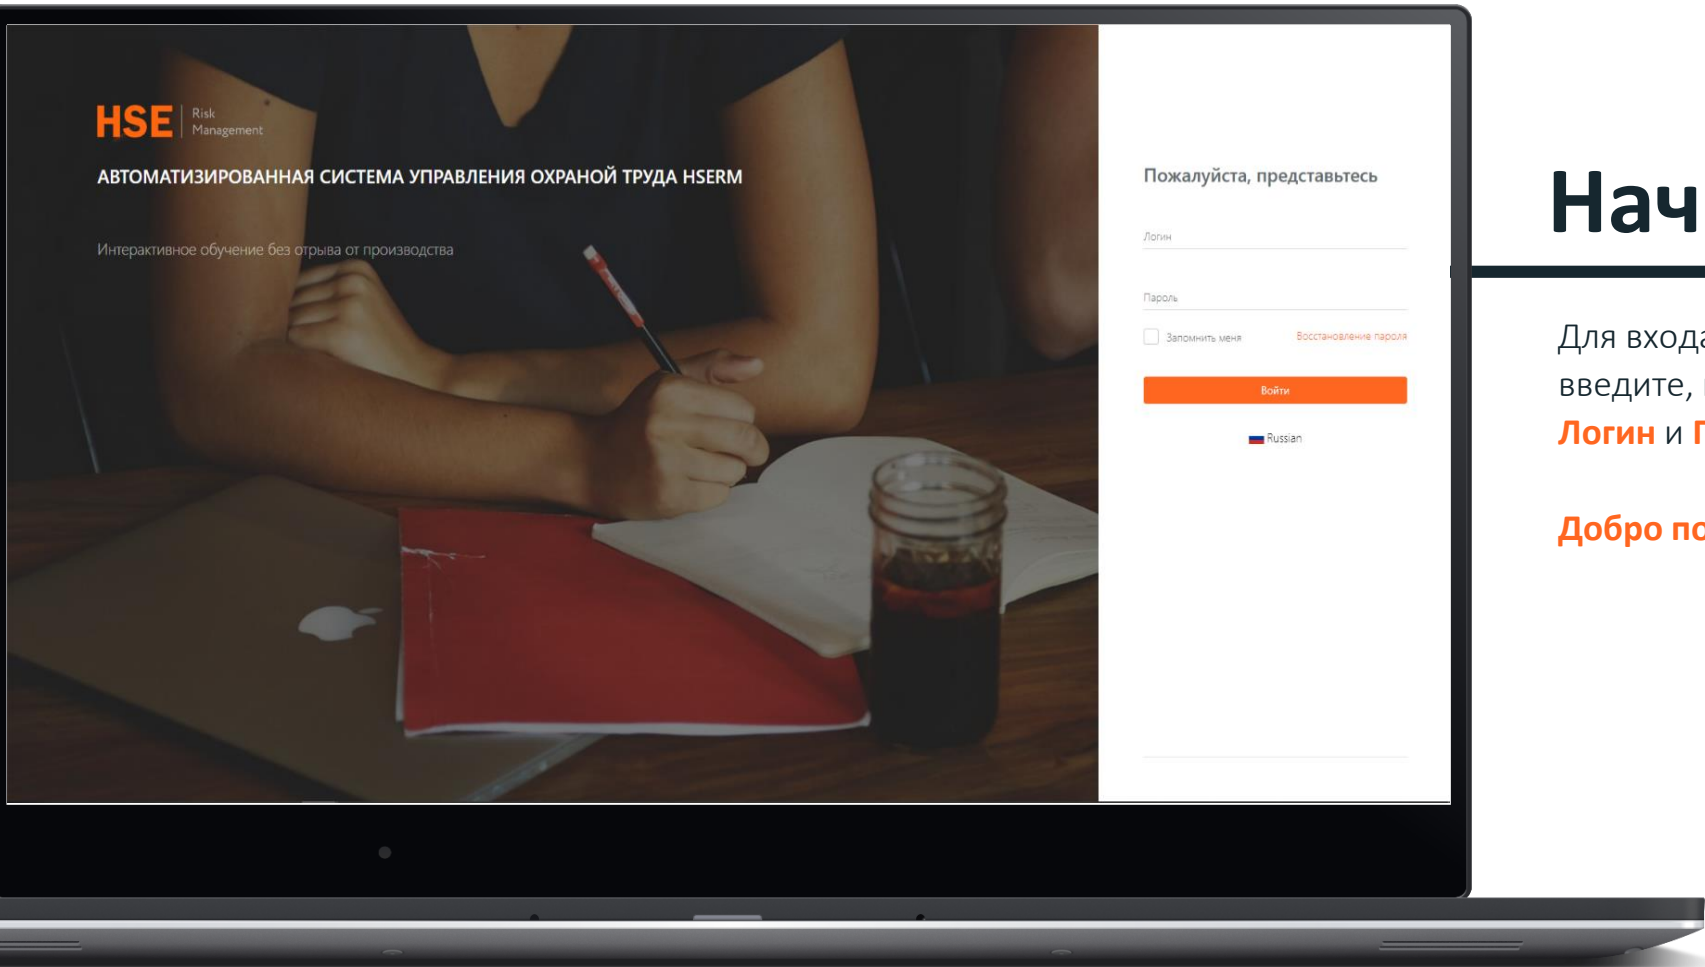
HSE Risk Management

АВТОМАТИЗИРОВАННАЯ СИСТЕМА УПРАВЛЕНИЯ ОХРАНОЙ ТРУДА HSERM

Интерактивное обучение без отрыва от производства

Пожалуйста, представьтесь

Логин

Пароль

Запомнить меня

Восстановление пароля

Войти

Russian

Нач

Для входа введите, Логин и П

Добро по